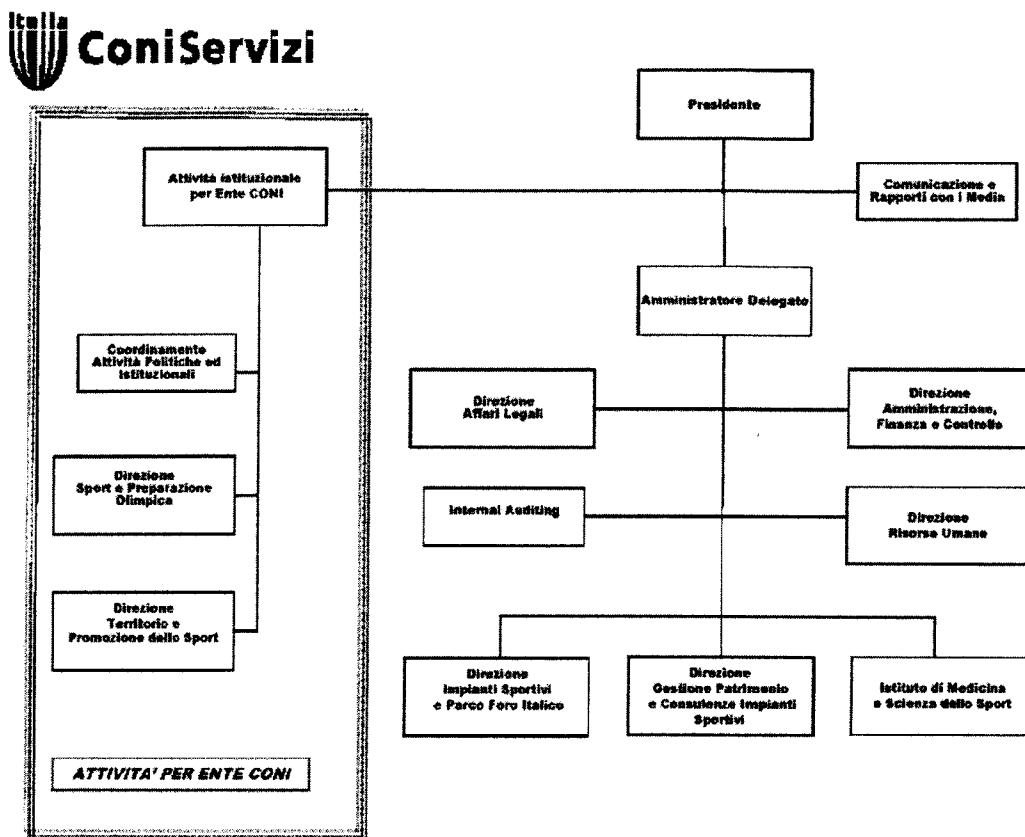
Italia ConiServizi

Presidente

Attività istituzionale per Ente CONI

Comunicazione e Rapporti con i Media

Amministratore Delegato

Coordinamento Attività Politiche ed Istituzionali

Direzione Affari Legali

Direzione Amministrazione, Finanza e Controllo

Direzione Sport e Preparazione Olimpica

Internal Auditing

Direzione Risorse Umane

Direzione Territorio e Promozione dello Sport

Direzione Impianti Sportivi e Parco Foro Italico

Direzione Gestione Patrimonio e Consulenze Impianti Sportivi

Istituto di Medicina e Scienza dello Sport

ATTIVITA' PER ENTE CONI